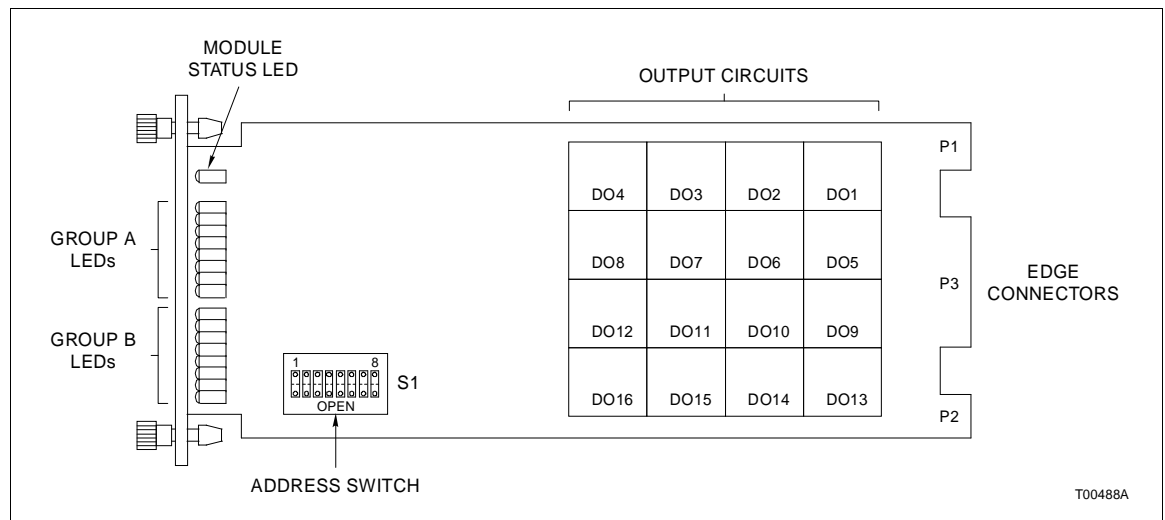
MODULE STATUS LED

OUTPUT CIRCUITS

GROUP A LEDs

GROUP B LEDs

| DO4 | DO3 | DO2 | DO1 |
|---|---|---|---|
| DO8 | DO7 | DO6 | DO5 |
| DO12 | DO11 | DO10 | DO9 |
| DO16 | DO15 | DO14 | DO13 |

P1

P3

P2

EDGE CONNECTORS

1 8

OPEN

S1

ADDRESS SWITCH

T00488A